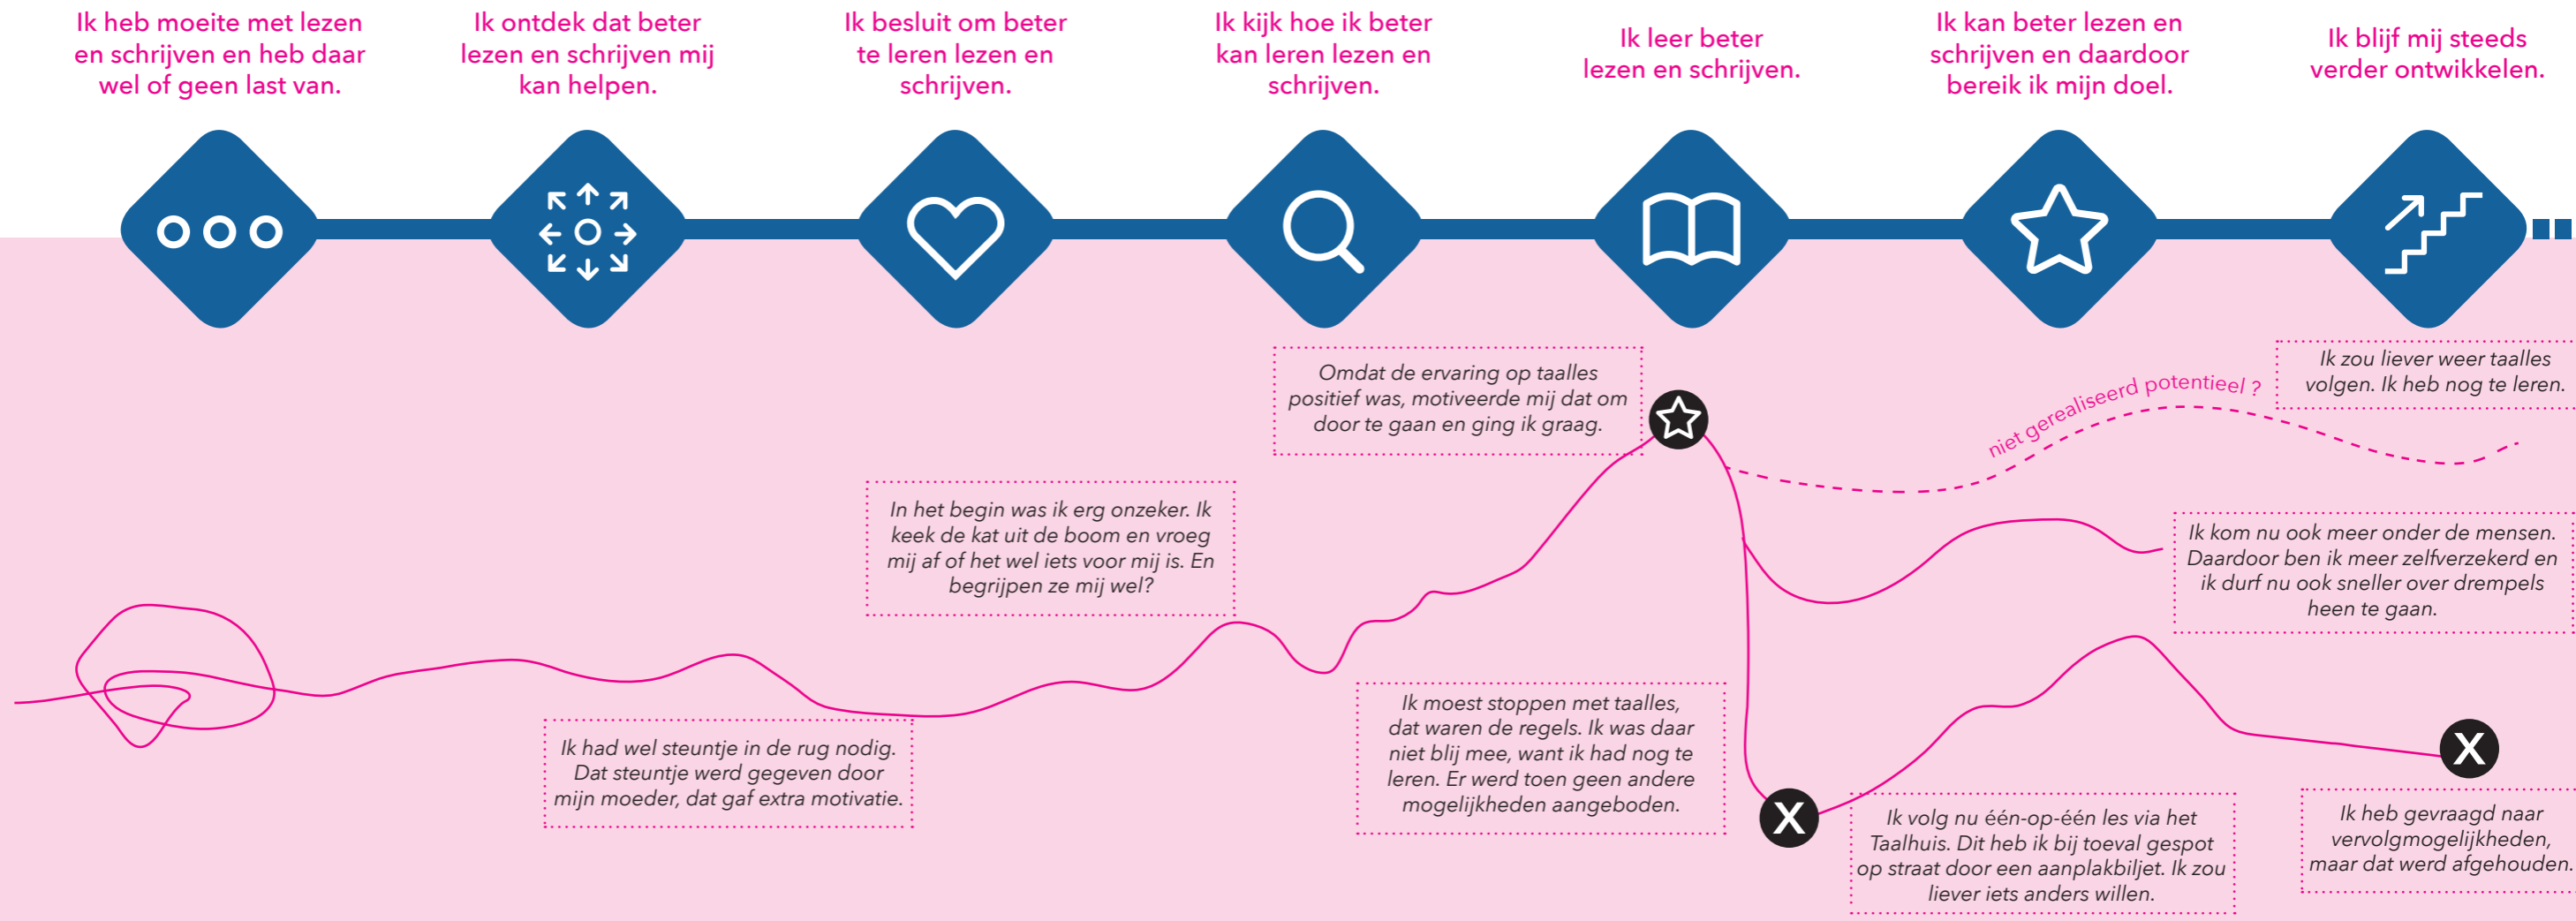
Ik heb moeite met lezen en schrijven en heb daar wel of geen last van.

Ik ontdek dat beter lezen en schrijven mij kan helpen.

Ik besluit om beter te leren lezen en schrijven.

Ik kijk hoe ik beter kan leren lezen en schrijven.

Ik leer beter lezen en schrijven.

Ik kan beter lezen en schrijven en daardoor bereik ik mijn doel.

Ik blijf mij steeds verder ontwikkelen.

Omdat de ervaring op taalles positief was, motiveerde mij dat om door te gaan en ging ik graag.

niet gerealiseerd potentieel ?

Ik zou liever weer taalles volgen. Ik heb nog te leren.

In het begin was ik erg onzeker. Ik keek de kat uit de boom en vroeg mij af of het wel iets voor mij is. En begrijpen ze mij wel?

Ik kom nu ook meer onder de mensen. Daardoor ben ik meer zelfverzekerd en ik durf nu ook sneller over drempels heen te gaan.

Ik had wel steuntje in de rug nodig. Dat steuntje werd gegeven door mijn moeder, dat gaf extra motivatie.

Ik moest stoppen met taalles, dat waren de regels. Ik was daar niet blij mee, want ik had nog te leren. Er werd toen geen andere mogelijkheden aangeboden.

Ik volg nu één-op-één les via het Taalhuis. Dit heb ik bij toeval gespot op straat door een aanplakbiljet. Ik zou liever iets anders willen.

Ik heb gevraagd naar vervolgmogelijkheden, maar dat werd afgehouden.